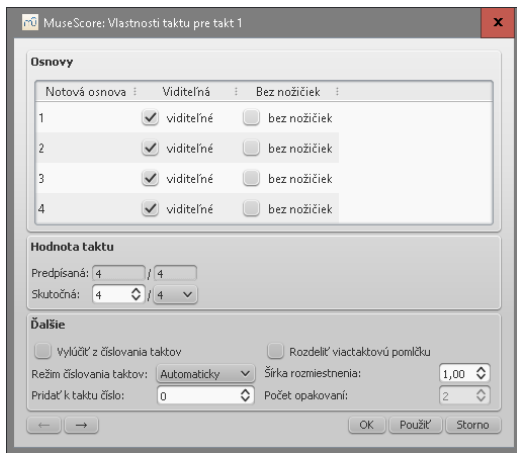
MuseScore: Vlastnosti taktu pre takt 1

Osnovy

| Notová osnova | Viditeľná | Bez nožičiek |
|---|---|---|
| 1 | viditeľné | bez nožičiek |
| 2 | viditeľné | bez nožičiek |
| 3 | viditeľné | bez nožičiek |
| 4 | viditeľné | bez nožičiek |

Hodnota taktu

Predpísaná: 4 / 4
Skutočná: 4 / 4

Ďalšie

Vylúčiť z číslovania taktov
Rozdeliť viactaktovú pomlčku
Režim číslovania taktov: Automaticky
Šírka rozmiestnenia: 1,00
Pridať k taktu číslo: 0
Počet opakovaní: 2

← →
OK Použiť Storno